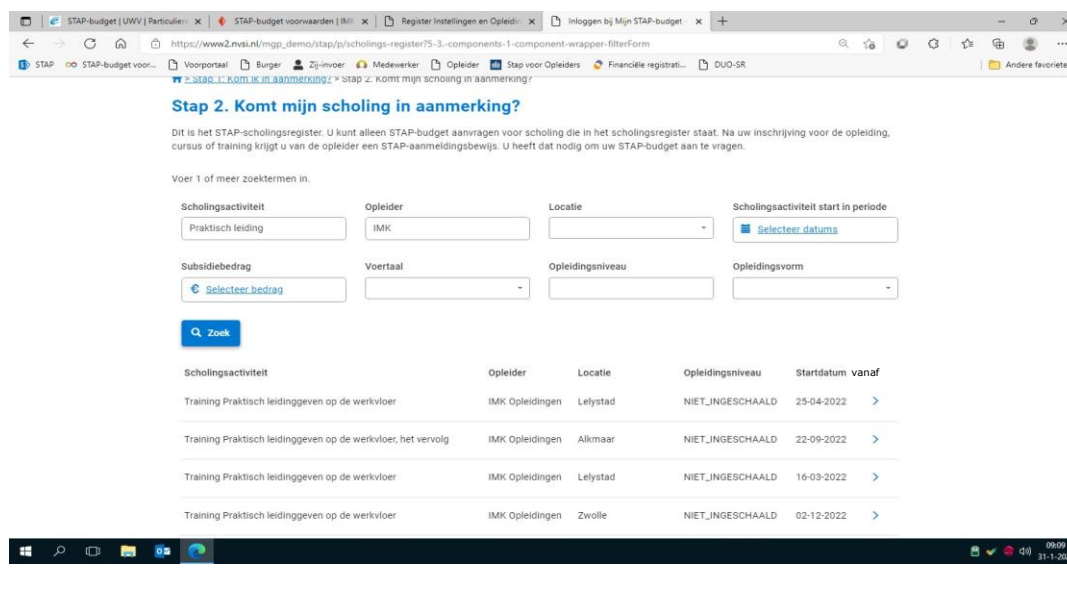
STAP-budget | UWV | Particulier | STAP-budget voorwaarden | IMK | Register Instellingen en Opleidin | Inloggen bij Mijn STAP-budget

https://www2.nvsi.nl/mgp_demo/stap/p/scholings-register?5-3.-components-1-component-wrapper-filterForm

STAP | STAP-budget voor... | Voorportaal | Burger | Zij-invoer | Medewerker | Opleider | Stap voor Opleiders | Financiële registrati... | DUO-SR | Andere favoriete

> Stap 1: Kom ik in aanmerking? > Stap 2. Komt mijn scholing in aanmerking?

Stap 2. Komt mijn scholing in aanmerking?

Dit is het STAP-scholingsregister. U kunt alleen STAP-budget aanvragen voor scholing die in het scholingsregister staat. Na uw inschrijving voor de opleiding, cursus of training krijgt u van de opleider een STAP-aanmeldingsbewijs. U heeft dat nodig om uw STAP-budget aan te vragen.

Voer 1 of meer zoektermen in.

Scholingsactiviteit
Praktisch leiding

Opleider
IMK

Locatie

Scholingsactiviteit start in periode
Selecteer datums

Subsidiebedrag
€ Selecteer bedrag

Voertaal

Opleidingsniveau

Opleidingsvorm

Zoek

| Scholingsactiviteit | Opleider | Locatie | Opleidingsniveau | Startdatum vanaf | |
|---|---|---|---|---|---|
| Training Praktisch leidinggeven op de werkvloer | IMK Opleidingen | Lelystad | NIET_INGESCHAALD | 25-04-2022 | > |
| Training Praktisch leidinggeven op de werkvloer, het vervolg | IMK Opleidingen | Alkmaar | NIET_INGESCHAALD | 22-09-2022 | > |
| Training Praktisch leidinggeven op de werkvloer | IMK Opleidingen | Lelystad | NIET_INGESCHAALD | 16-03-2022 | > |
| Training Praktisch leidinggeven op de werkvloer | IMK Opleidingen | Zwolle | NIET_INGESCHAALD | 02-12-2022 | > |

09:09
31-1-20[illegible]